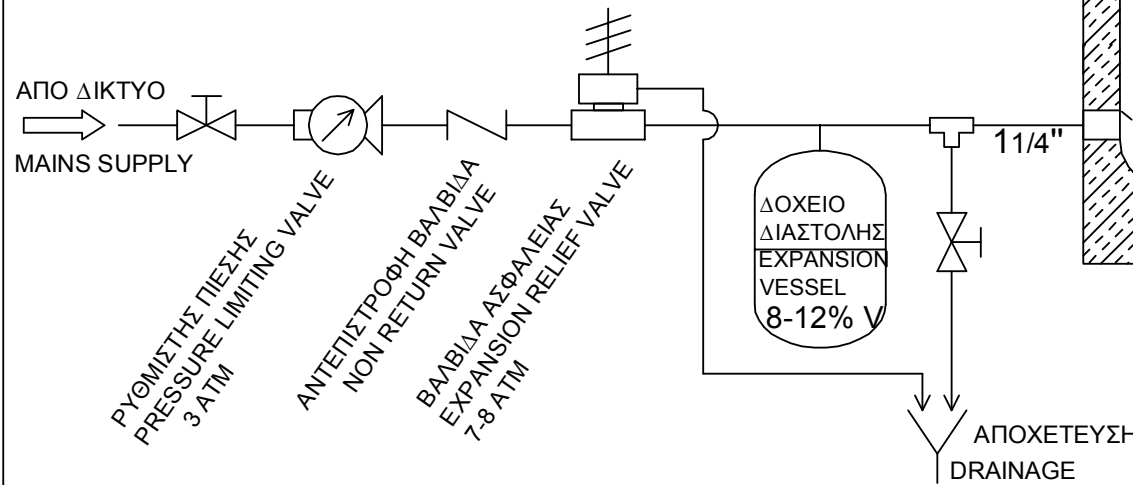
ΑΠΟ ΔΙΚΤΥΟ

MAINS SUPPLY

ΡΥΘΜΙΣΤΗΣ ΠΙΕΣΗΣ
PRESSURE LIMITING VALVE
3 ATM

ΑΝΤΕΠΙΣΤΡΟΦΗ ΒΑΛΒΙΔΑ
NON RETURN VALVE

ΒΑΛΒΙΔΑ ΑΣΦΑΛΕΙΑΣ
EXPANSION RELIEF VALVE
7-8 ATM

ΔΟΧΕΙΟ
ΔΙΑΣΤΟΛΗΣ
EXPANSION
VESSEL
8-12% V

11/4"

ΑΠΟΧΕΤΕΥΣΗ
DRAINAGE